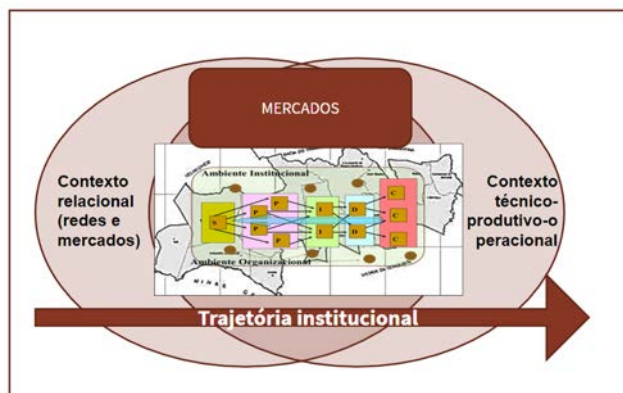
MERCADOS

Contexto relacional (redes e mercados)

Ambiente Institucional

S

P

P

P

P

I

I

D

D

C

C

C

Ambiente Organizacional

MINAS

Contexto técnico-produtivo-operacional

Trajetória institucional